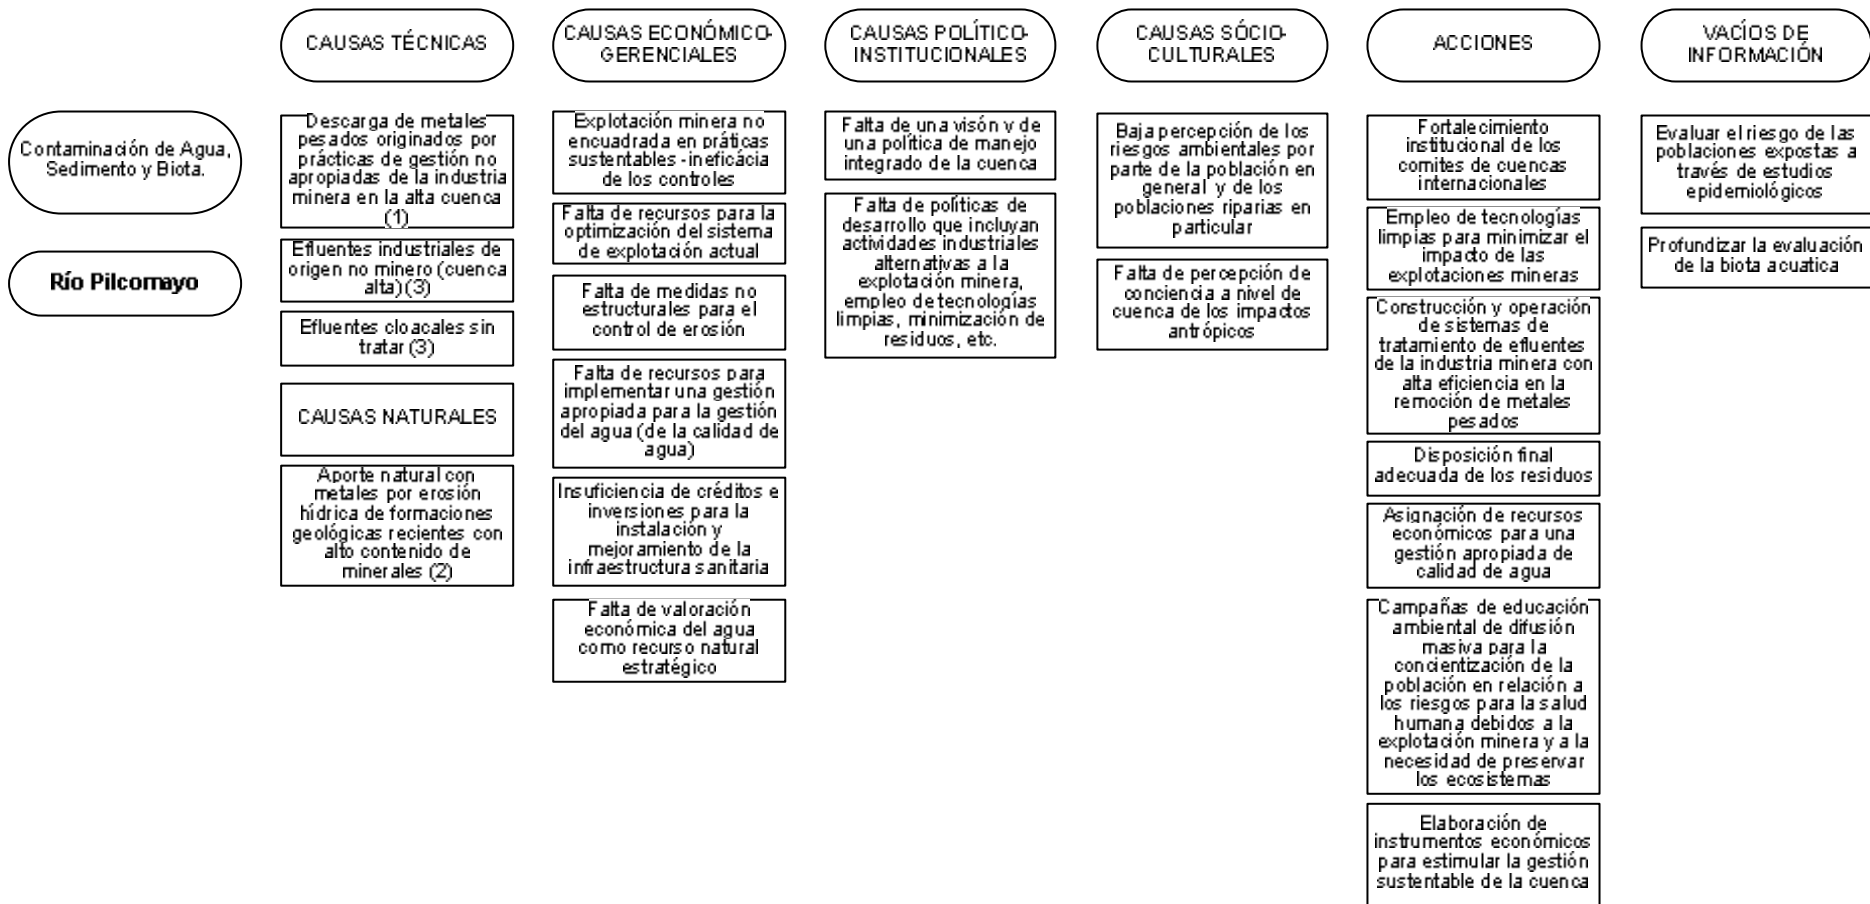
Contaminación de Agua, Sedimento y Biota.

Río Pilcomayo

CAUSAS TÉCNICAS

Descarga de metales pesados originados por prácticas de gestión no apropiadas de la industria minera en la alta cuenca (1)

Efluentes industriales de origen no minero (cuenca alta)(3)

Efluentes cloacales sin tratar (3)

CAUSAS NATURALES

Aporte natural con metales por erosión hídrica de formaciones geológicas recientes con alto contenido de minerales (2)

CAUSAS ECONÓMICO-GERENCIALES

Explotación minera no encuadrada en práticas sustentables - ineficácia de los controles

Falta de recursos para la optimización del sistema de explotación actual

Falta de medidas no estructurales para el control de erosión

Falta de recursos para implementar una gestión apropiada para la gestión del agua (de la calidad de agua)

Insuficiencia de créditos e inversiones para la instalación y mejoramiento de la infraestructura sanitaria

Falta de valoración económica del agua como recurso natural estratégico

CAUSAS POLÍTICO-INSTITUCIONALES

Falta de una visón y de una política de manejo integrado de la cuenca

Falta de políticas de desarrollo que incluyan actividades industriales alternativas a la explotación minera, empleo de tecnologías limpias, minimización de residuos, etc.

CAUSAS SÓCIO-CULTURALES

Baja percepción de los riesgos ambientales por parte de la población en general y de los poblaciones riparias en particular

Falta de percepción de conciencia a nivel de cuenca de los impactos antrópicos

ACCIONES

Fortalecimiento institucional de los comites de cuencas internacionales

Empleo de tecnologías limpias para minimizar el impacto de las explotaciones mineras

Construcción y operación de sistemas de tratamiento de efluentes de la industria minera con alta eficiencia en la remoción de metales pesados

Disposición final adecuada de los residuos

Asignación de recursos económicos para una gestión apropiada de calidad de agua

Campañas de educación ambiental de difusión masiva para la concientización de la población en relación a los riesgos para la salud humana debidos a la explotación minera y a la necesidad de preservar los ecosistemas

Elaboración de instrumentos económicos para estimular la gestión sustentable de la cuenca

VACÍOS DE INFORMACIÓN

Evaluar el riesgo de las poblaciones expostas a través de estudios epidemiológicos

Profundizar la evaluación de la biota acuatica